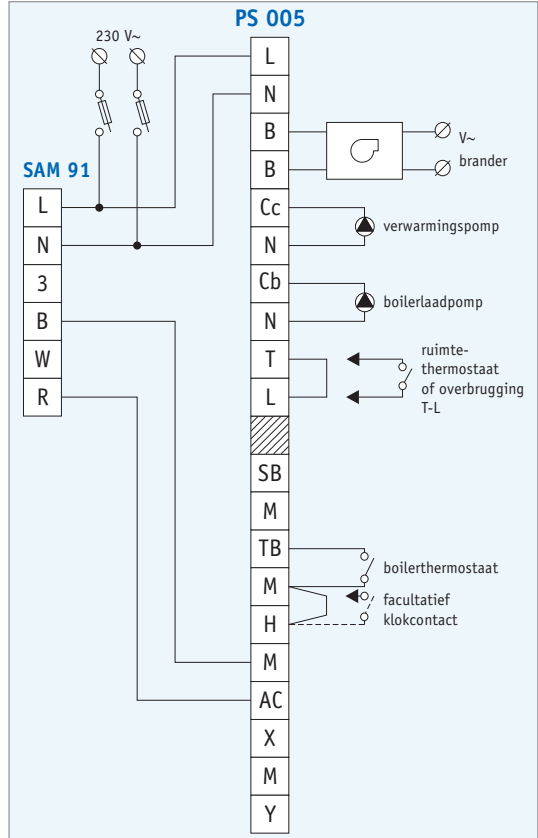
PS 005

230 V~

SAM 91

L
N
3
B
W
R

L
N
B
B
Cc
N
Cb
N
T
L
SB
M
TB
M
H
M
AC
X
M
Y

V~
brander

verwarmingspomp

boilerlaadpomp

ruimte-thermostaat of overbrugging T-L

boilerthermostaat

facultatief klokcontact